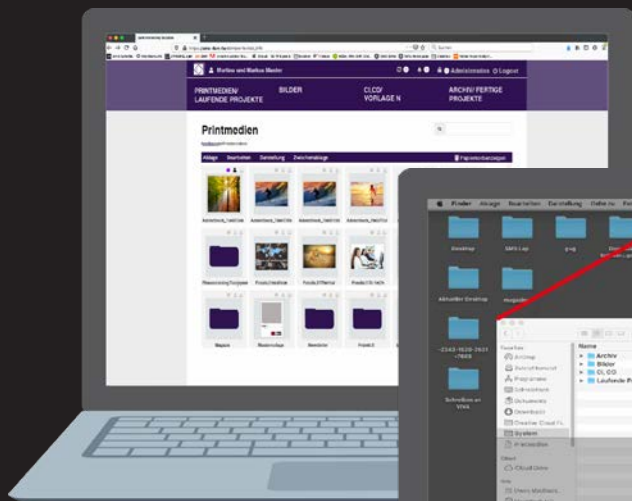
Marlies und Markus Muster
Administration
Logout
PRINTMEDIEN/ LAUFENDE PROJEKTE
BILDER
CI/CD/ VORLAGEN
ARCHIV/ FERTIGE PROJEKTE
Printmedien
Ablage
Bearbeiten
Darstellung
Zwischenablage
Papierkorb anzeigen
Finder
Ablage
Bearbeiten
Darstellung
Gehe zu
Desktop
Aktueller Desktop
Schreibtisch
Favoriten
AirDrop
Zuletzt benutzt
Programme
Schreibtisch
Dokumente
Downloads
Creative Cloud Fi...
System
Orte
iCloud Drive
Name
Archiv
Bilder
CI, CD
Laufende P